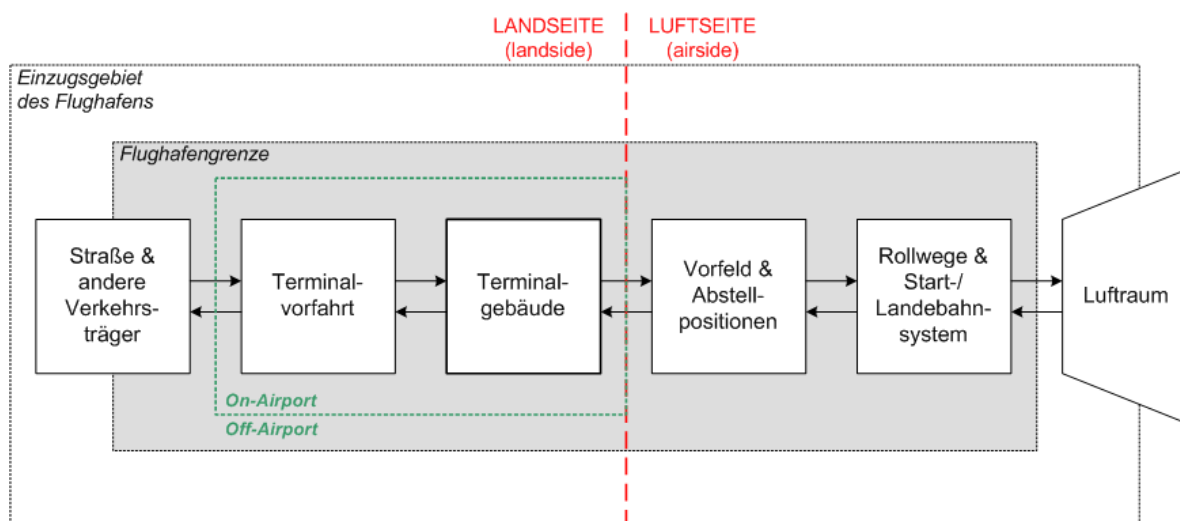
LANDSEITE (landside)

LUFTSEITE (airside)

Einzugsgebiet des Flughafens

Flughafengrenze

Straße & andere Verkehrsträger

Terminalvorfahrt

Terminalgebäude

Vorfeld & Abstellpositionen

Rollwege & Start-/ Landebahnsystem

Luftraum

On-Airport

Off-Airport